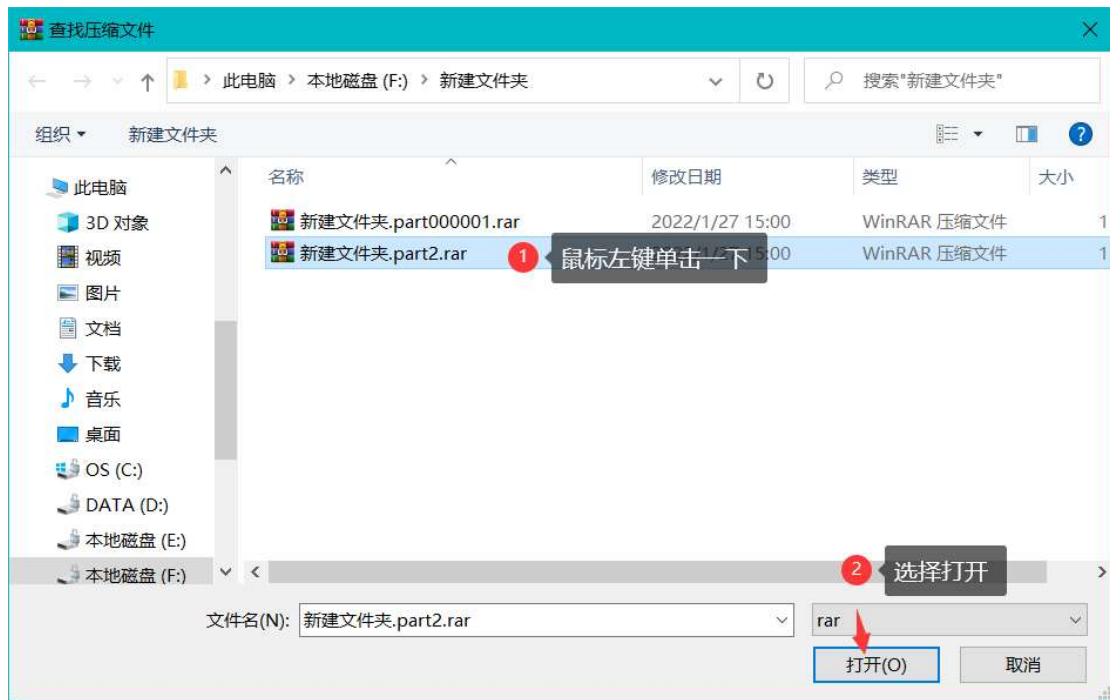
查找压缩文件

此电脑 › 本地磁盘 (F:) › 新建文件夹

搜索"新建文件夹"

组织 ▾ 新建文件夹

此电脑
3D 对象
视频
图片
文档
下载
音乐
桌面
OS (C:)
DATA (D:)
本地磁盘 (E:)
本地磁盘 (F:)

| 名称 | 修改日期 | 类型 | 大小 |
|---|---|---|---|
| 新建文件夹.part000001.rar | 2022/1/27 15:00 | WinRAR 压缩文件 | 1 |
| 新建文件夹.part2.rar | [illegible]15:00 | WinRAR 压缩文件 | 1 |

1 鼠标左键单击一下

2 选择打开

文件名(N): 新建文件夹.part2.rar

rar

打开(O) 取消